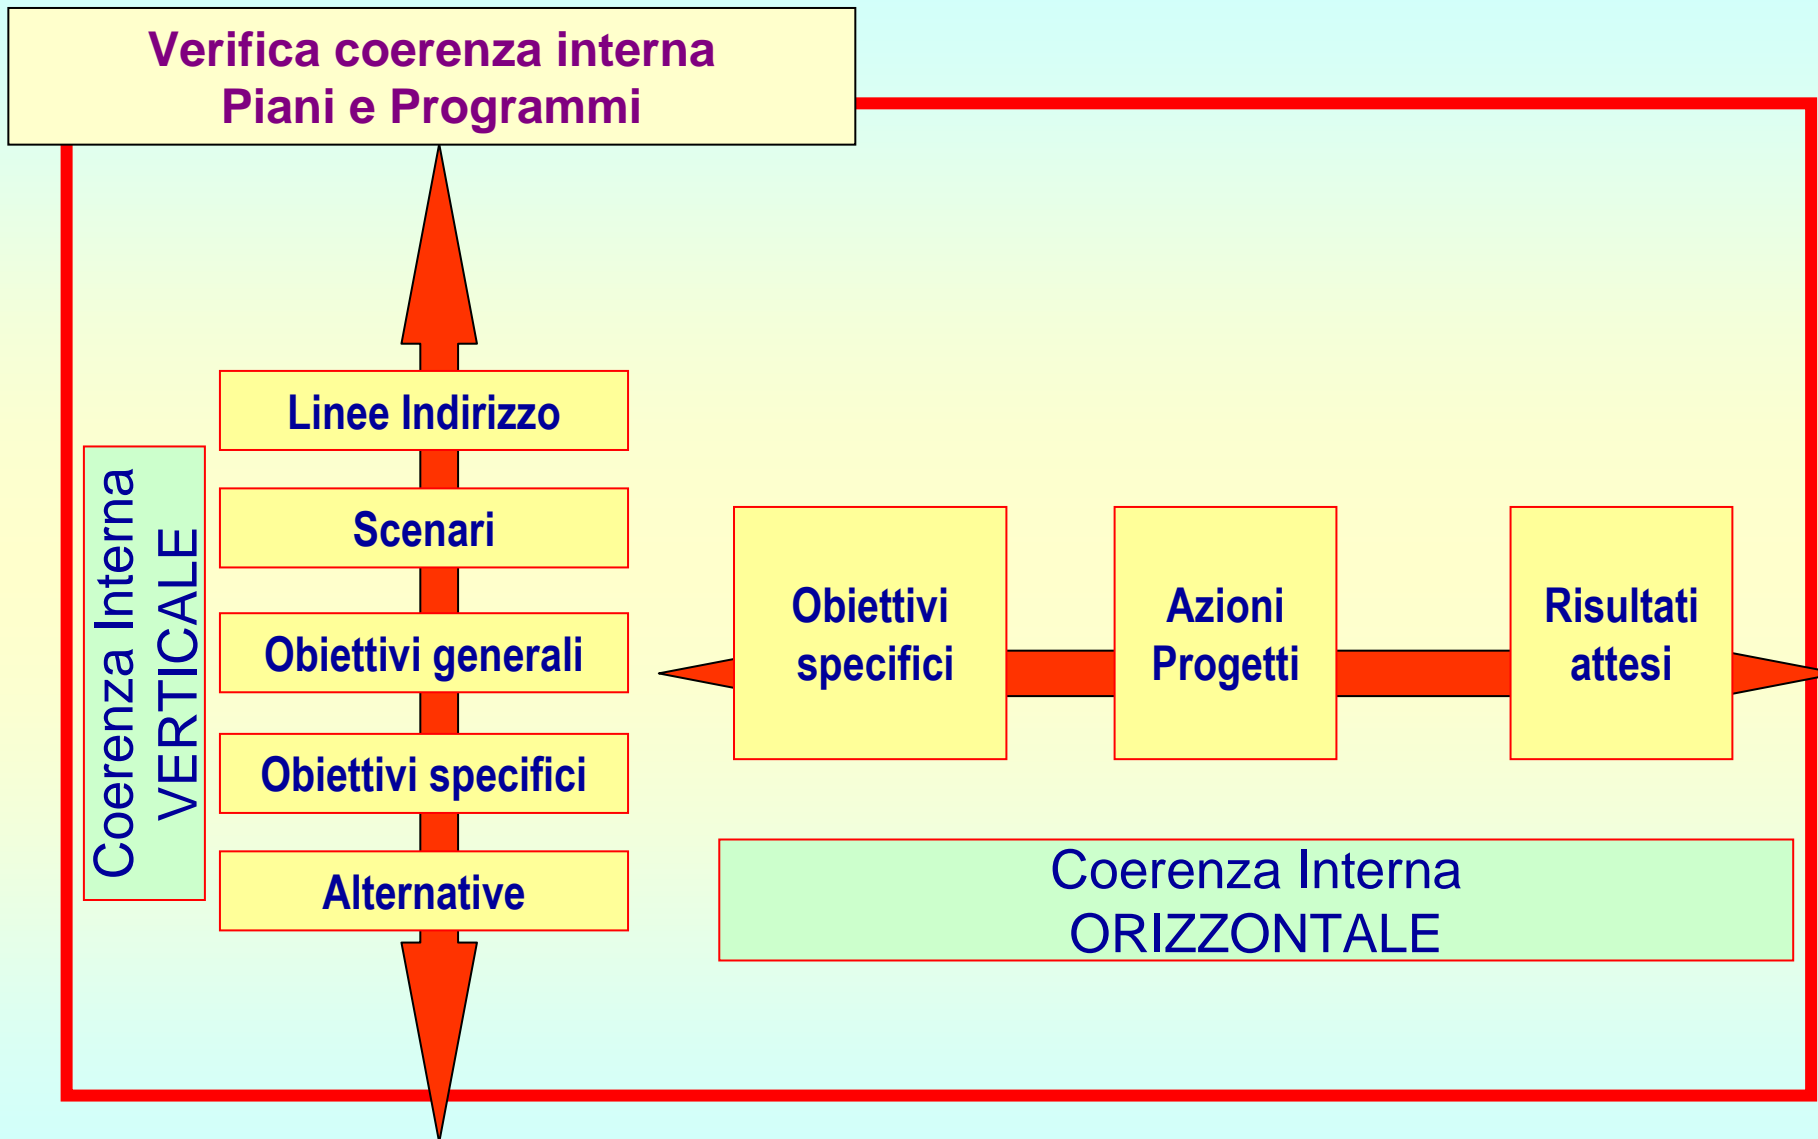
Verifica coerenza interna
Piani e Programmi

Coerenza Interna
VERTICALE

Linee Indirizzo

Scenari

Obiettivi generali

Obiettivi specifici

Alternative

Obiettivi specifici

Azioni Progetti

Risultati attesi

Coerenza Interna
ORIZZONTALE